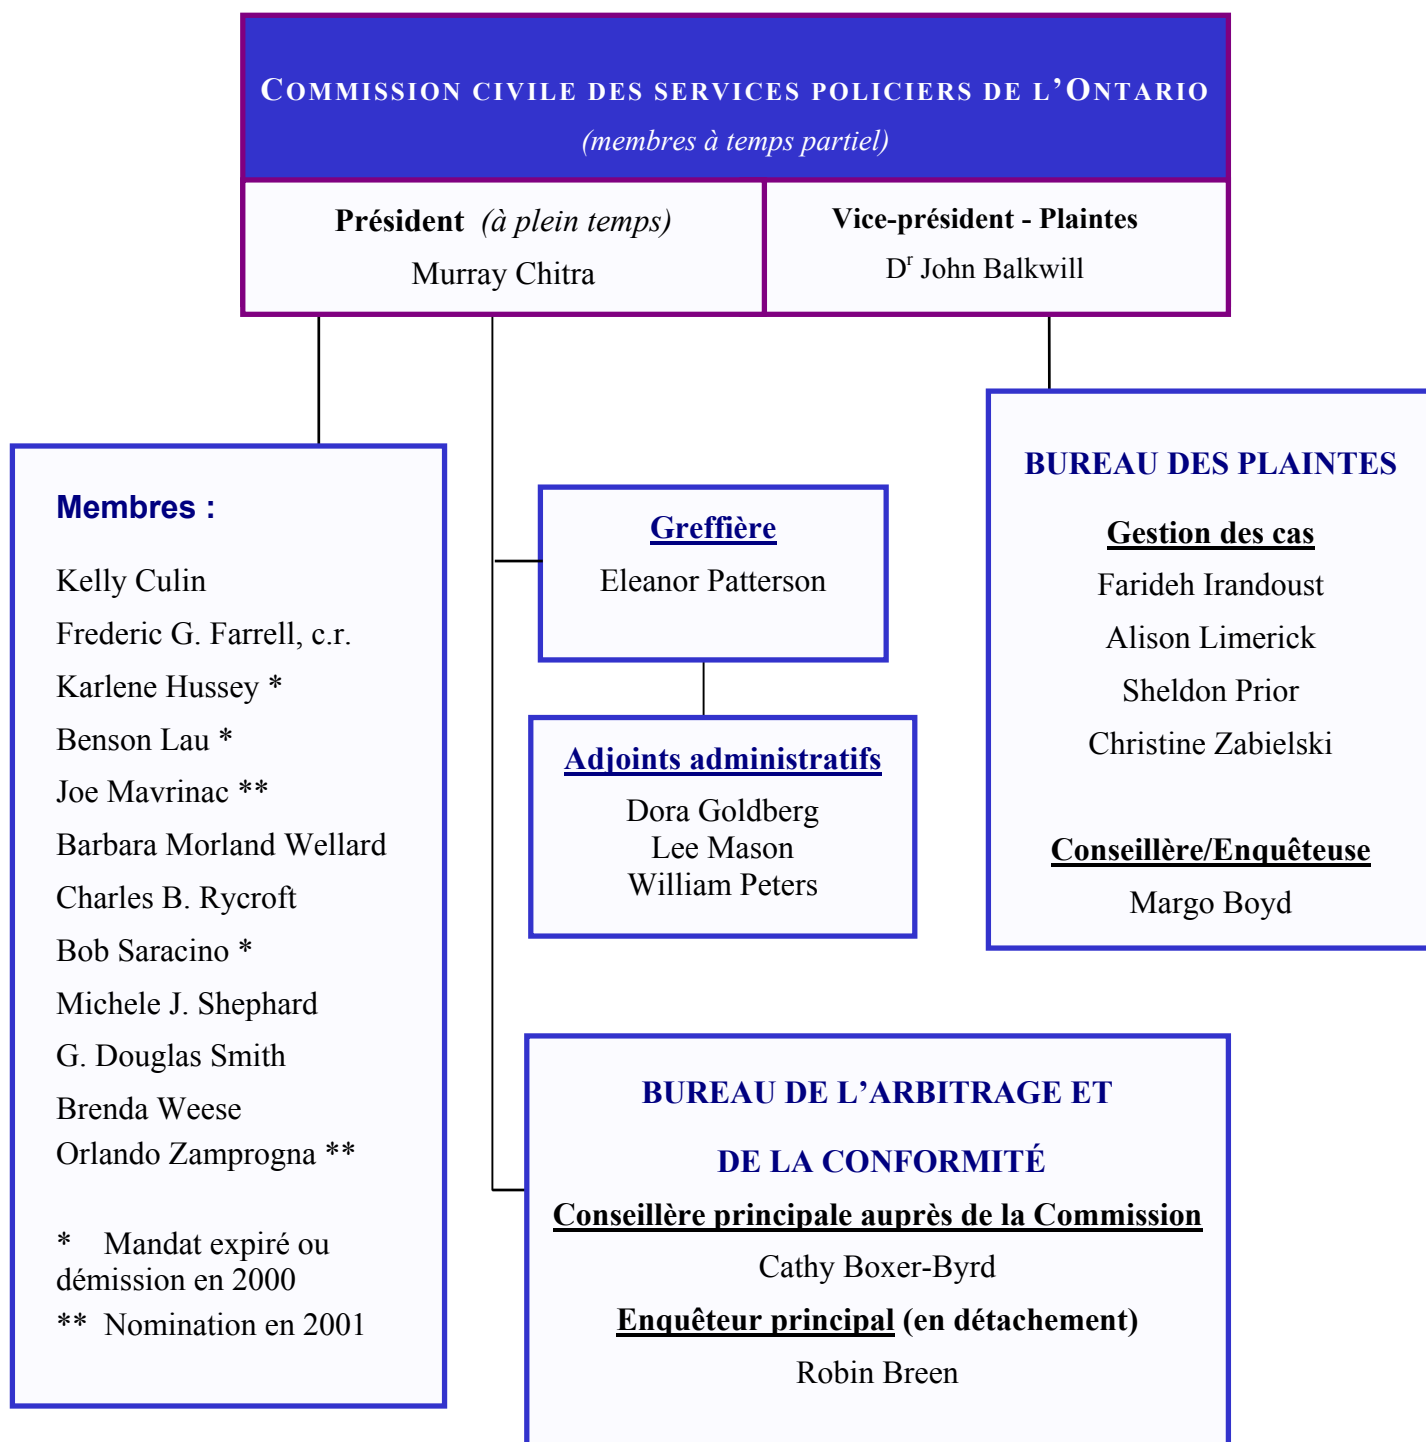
COMMISSION CIVILE DES SERVICES POLICIERS DE L'ONTARIO
(membres à temps partiel)

Président (à plein temps)
Murray Chitra

Vice-président - Plaintes
D$^{r}$ John Balkwill

Membres :

Kelly Culin
Frederic G. Farrell, c.r.
Karlene Hussey *
Benson Lau *
Joe Mavrinac **
Barbara Morland Wellard
Charles B. Rycroft
Bob Saracino *
Michele J. Shephard
G. Douglas Smith
Brenda Weese
Orlando Zamprogna **

* Mandat expiré ou démission en 2000
** Nomination en 2001

Greffière
Eleanor Patterson

Adjoints administratifs
Dora Goldberg
Lee Mason
William Peters

BUREAU DES PLAINTES

Gestion des cas
Farideh Irandoust
Alison Limerick
Sheldon Prior
Christine Zabielski

Conseillère/Enquêteuse
Margo Boyd

BUREAU DE L'ARBITRAGE ET DE LA CONFORMITÉ

Conseillère principale auprès de la Commission
Cathy Boxer-Byrd

Enquêteur principal (en détachement)
Robin Breen